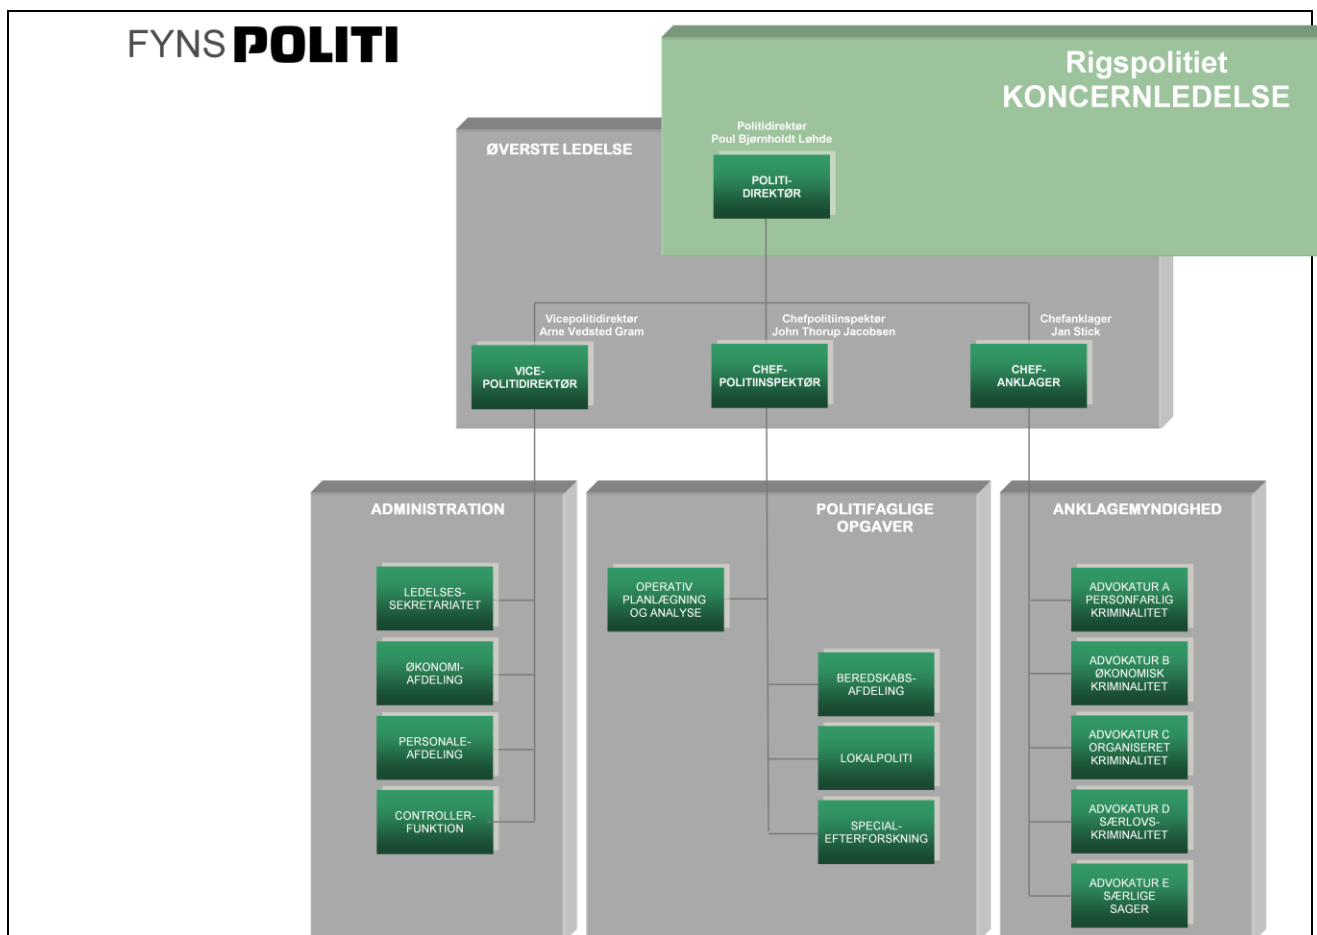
FYNS POLITI

Rigspolitiet
KONCERNLEDELSE

ØVERSTE LEDELSE

Politidirektør
Poul Bjørnholdt Løhde

POLITI-DIREKTØR

Vicepolitidirektør
Arne Vedsted Gram

Chefpolitiinspektør
John Thorup Jacobsen

Chefanklager
Jan Stick

VICE-POLITIDIREKTØR

CHEF-POLITIINSPEKTØR

CHEF-ANKLAGER

ADMINISTRATION

LEDELSES-SEKRETARIATET

ØKONOMI-AFDELING

PERSONALE-AFDELING

CONTROLLER-FUNKTION

POLITIFAGLIGE OPGAVER

OPERATIV PLANLÆGNING OG ANALYSE

BEREDSKABS-AFDELING

LOKALPOLITI

SPECIAL-EFTERFORSKNING

ANKLAGEMYNDIGHED

ADVOKATUR A PERSONFARLIG KRIMINALITET

ADVOKATUR B ØKONOMISK KRIMINALITET

ADVOKATUR C ORGANISERET KRIMINALITET

ADVOKATUR D SÆRLOVS-KRIMINALITET

ADVOKATUR E SÆRLIGE SAGER